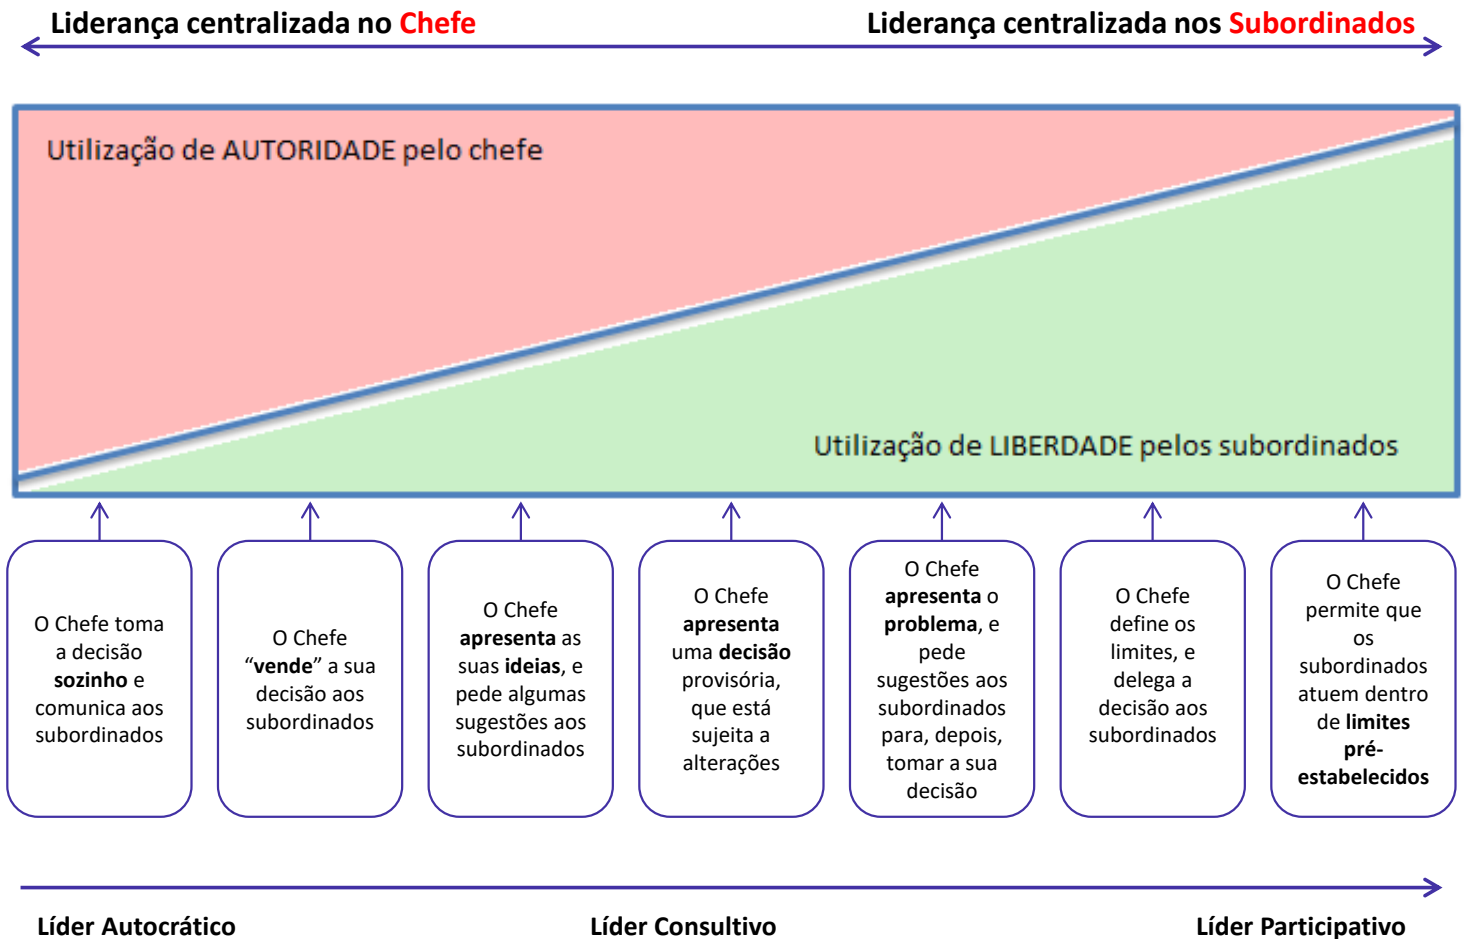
Liderança centralizada no Chefe

Liderança centralizada nos Subordinados

Utilização de AUTORIDADE pelo chefe

Utilização de LIBERDADE pelos subordinados

O Chefe toma a decisão sozinho e comunica aos subordinados

O Chefe “vende” a sua decisão aos subordinados

O Chefe apresenta as suas ideias, e pede algumas sugestões aos subordinados

O Chefe apresenta uma decisão provisória, que está sujeita a alterações

O Chefe apresenta o problema, e pede sugestões aos subordinados para, depois, tomar a sua decisão

O Chefe define os limites, e delega a decisão aos subordinados

O Chefe permite que os subordinados atuem dentro de limites pré-estabelecidos

Líder Autocrático

Líder Consultivo

Líder Participativo